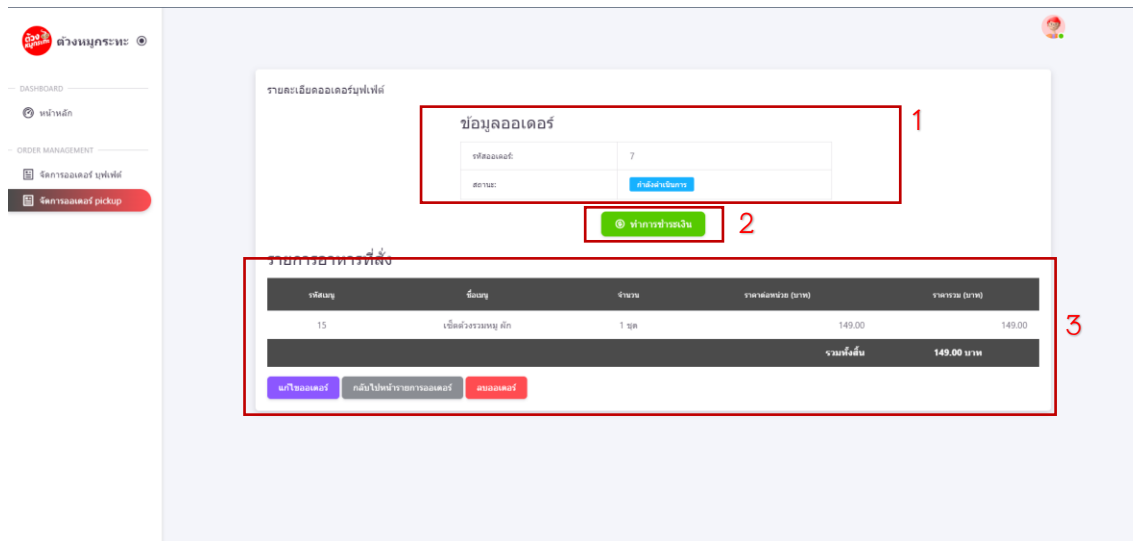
ด้วงหมูกระทะ

DASHBOARD

หน้าหลัก

ORDER MANAGEMENT

จัดการออเดอร์ บุฟเฟ่ต์

จัดการออเดอร์ pickup

รายละเอียดออเดอร์บุฟเฟ่ต์

ข้อมูลออเดอร์

1

| | |
|---|---|
| รหัสออเดอร์: | 7 |
| สถานะ: | กำลังดำเนินการ |

ทำการชำระเงิน

2

รายการอาหารที่สั่ง

3

| รหัสเมนู | ชื่อเมนู | จำนวน | ราคาต่อหน่วย (บาท) | ราคารวม (บาท) |
|---|---|---|---|---|
| 15 | เซ็ตด้วงรวมหมู ผัก | 1 ชุด | 149.00 | 149.00 |
| | | | รวมทั้งสิ้น | 149.00 บาท |

แก้ไขออเดอร์

กลับไปหน้ารายการออเดอร์

ลบออเดอร์